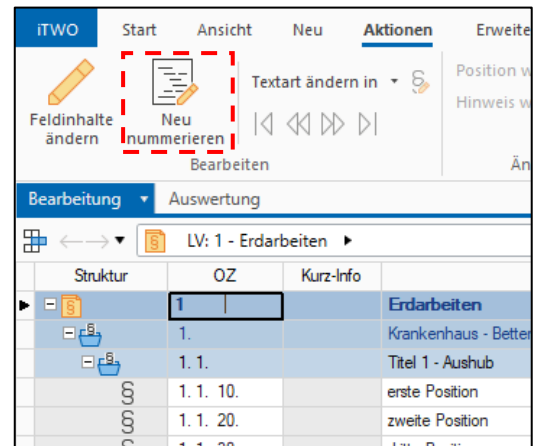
iTWO Start Ansicht Neu Aktionen Erweite

Feldinhalte ändern

Neu nummerieren

Textart ändern in

Position w
Hinweis w

Bearbeiten

Än

Bearbeitung Auswertung

LV: 1 - Erdarbeiten

| Struktur | OZ | Kurz-Info | |
|---|---|---|---|
| | 1 | | Erdarbeiten |
| | 1. | | Krankenhaus - Better |
| | 1. 1. | | Titel 1 - Aushub |
| § | 1. 1. 10. | | erste Position |
| § | 1. 1. 20. | | zweite Position |
| § | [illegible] | | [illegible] |